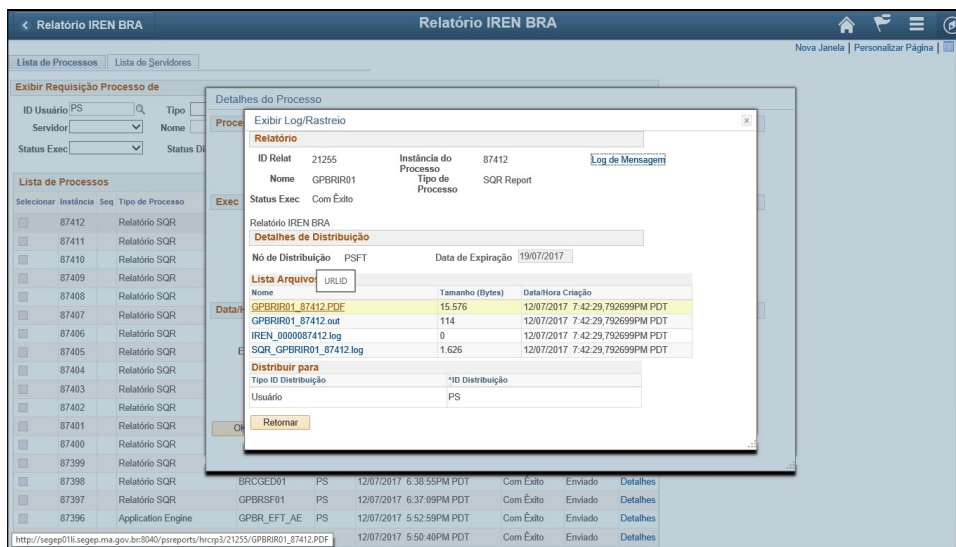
< Relatório IREN BRA

Relatório IREN BRA

Nova Janela | Personalizar Página |

Lista de Processos | Lista de Servidores

Exibir Requisição Processo de

ID Usuário PS
Tipo
Servidor
Nome
Status Exec
Status Di

Lista de Processos

| Selecionar | Instância | Seq | Tipo de Processo |
|---|---|---|---|
| | 87412 | | Relatório SQR |
| | 87411 | | Relatório SQR |
| | 87410 | | Relatório SQR |
| | 87409 | | Relatório SQR |
| | 87408 | | Relatório SQR |
| | 87407 | | Relatório SQR |
| | 87406 | | Relatório SQR |
| | 87405 | | Relatório SQR |
| | 87404 | | Relatório SQR |
| | 87403 | | Relatório SQR |
| | 87402 | | Relatório SQR |
| | 87401 | | Relatório SQR |
| | 87400 | | Relatório SQR |
| | 87399 | | Relatório SQR |
| | 87398 | | Relatório SQR |
| | 87397 | | Relatório SQR |
| | 87396 | | Application Engine |

Detalhes do Processo

Proce

Exec

Data/

E

Ok

Exibir Log/Rastreio

×

Relatório

ID Relat 21255
Instância do Processo 87412
Log de Mensagem
Nome GPBRIR01
Tipo de Processo SQR Report
Status Exec Com Êxito

Relatório IREN BRA

Detalhes de Distribuição

Nó de Distribuição PSFT
Data de Expiração 19/07/2017

Lista Arquivo URLID

| Nome | Tamanho (Bytes) | Data/Hora Criação |
|---|---|---|
| GPBRIR01_87412.PDF | 15.576 | 12/07/2017 7:42:29,792699PM PDT |
| GPBRIR01_87412.out | 114 | 12/07/2017 7:42:29,792699PM PDT |
| IREN_0000087412.log | 0 | 12/07/2017 7:42:29,792699PM PDT |
| SQR_GPBRIR01_87412.log | 1.626 | 12/07/2017 7:42:29,792699PM PDT |

Distribuir para

| Tipo ID Distribuição | *ID Distribuição |
|---|---|
| Usuário | PS |

Retornar

| | | | | | |
|---|---|---|---|---|---|
| BRCGED01 | PS | 12/07/2017 6:38:55PM PDT | Com Êxito | Enviado | Detalhes |
| GPBRSF01 | PS | 12/07/2017 6:37:09PM PDT | Com Êxito | Enviado | Detalhes |
| GPBR_EFT_AE | PS | 12/07/2017 5:52:59PM PDT | Com Êxito | Enviado | Detalhes |
| | | 12/07/2017 5:50:40PM PDT | Com Êxito | Enviado | Detalhes |

http://segep01li.segep.ma.gov.br:8040/psreports/hrcrp3/21255/GPBRIR01_87412.PDF